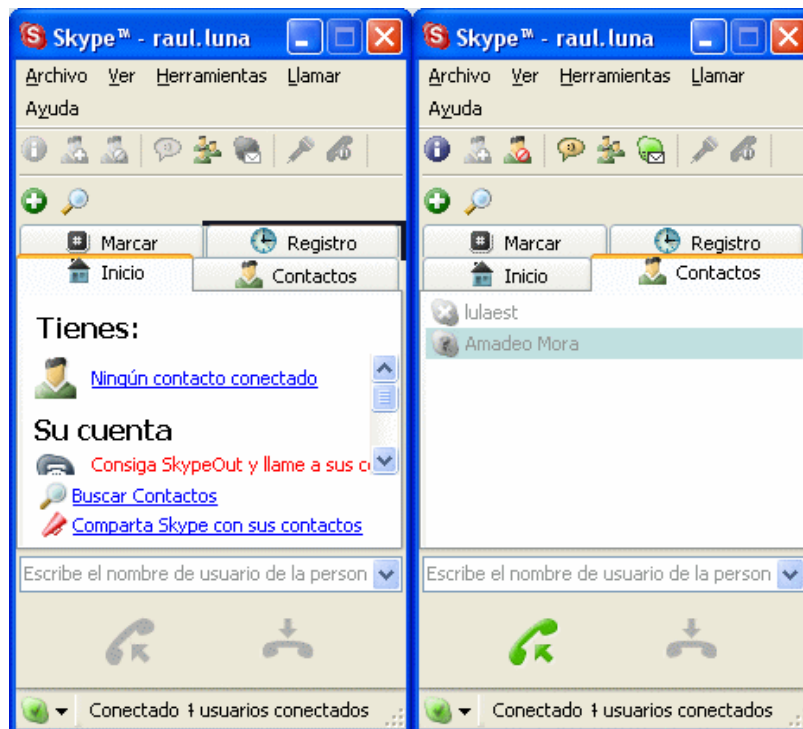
Skype™ - raul.luna

Archivo Ver Herramientas Llamar Ayuda

Marcar
Registro
Inicio
Contactos

Tienes:

Ningún contacto conectado

Su cuenta

Consiga SkypeOut y llame a sus c

Buscar Contactos

Comparta Skype con sus contactos

Escribe el nombre de usuario de la person

Conectado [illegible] usuarios conectados

Skype™ - raul.luna

Archivo Ver Herramientas Llamar Ayuda

Marcar
Registro
Inicio
Contactos

lulaest
Amadeo Mora

Escribe el nombre de usuario de la person

Conectado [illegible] usuarios conectados